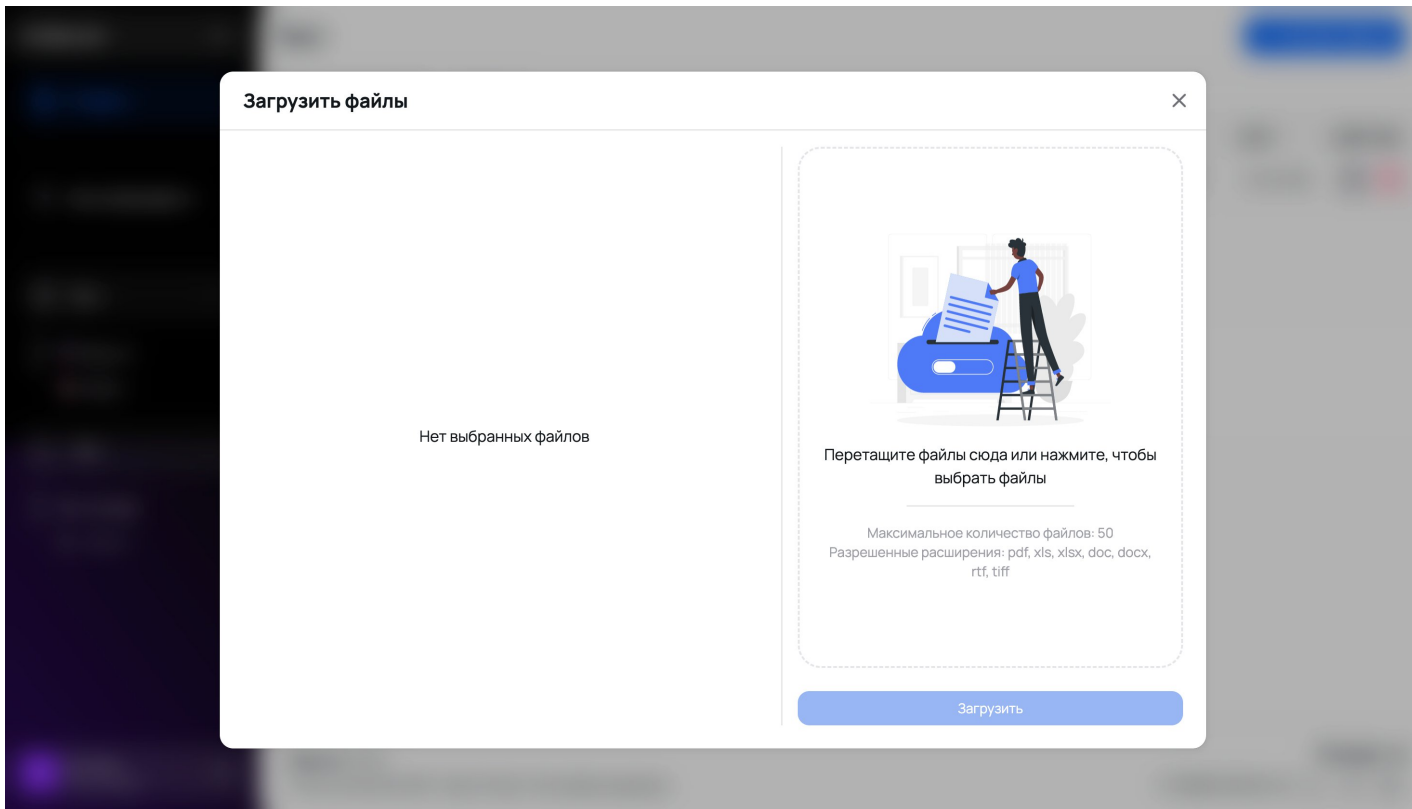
Загрузить файлы

Нет выбранных файлов

Перетащите файлы сюда или нажмите, чтобы выбрать файлы

Максимальное количество файлов: 50
Разрешенные расширения: pdf, xls, xlsx, doc, docx, rtf, tiff

Загрузить